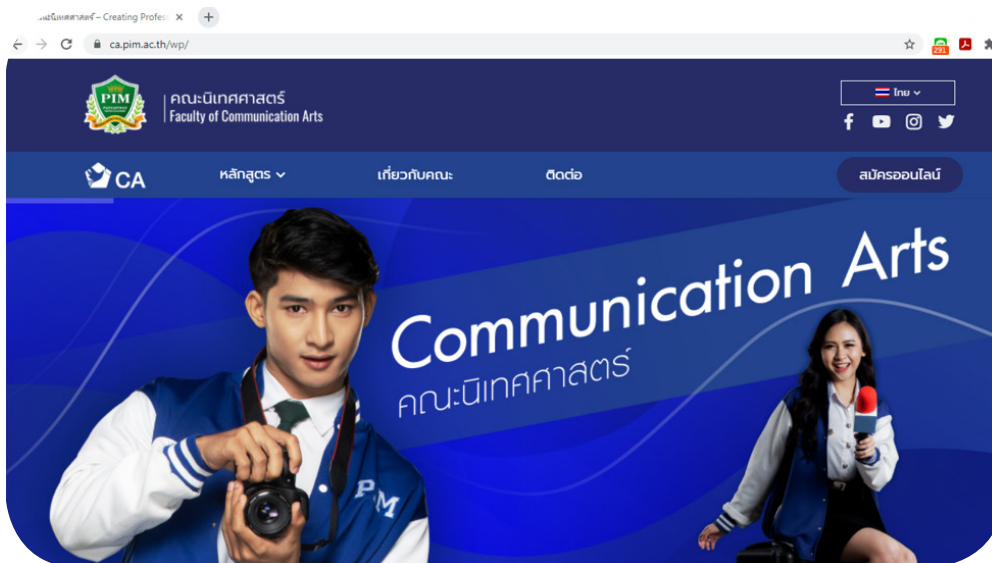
ะนิเทศศาสตร์ – Creating Profes ×

ca.pim.ac.th/wp/

291

PIM

คณะนิเทศศาสตร์
Faculty of Communication Arts

ไทย

CA

หลักสูตร

เกี่ยวกับคณะ

ติดต่อ

สมัครออนไลน์

Communication Arts
คณะนิเทศศาสตร์

PIM